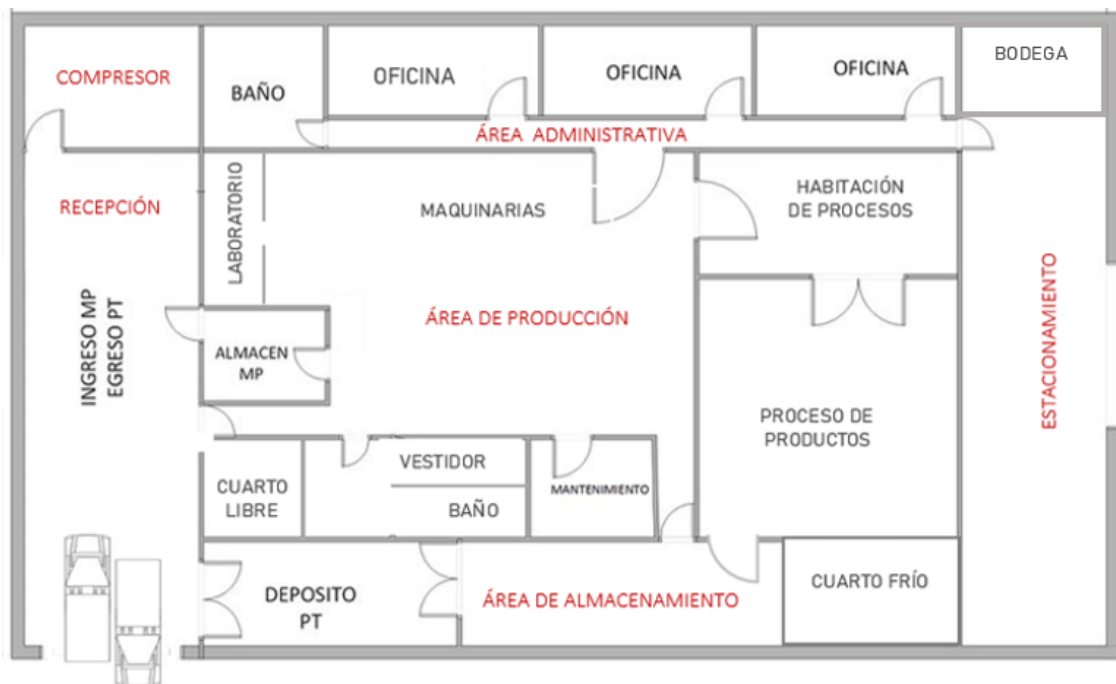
COMPRESOR

BAÑO

OFICINA

OFICINA

OFICINA

BODEGA

ÁREA ADMINISTRATIVA

RECEPCIÓN

LABORATORIO

MAQUINARIAS

HABITACIÓN DE PROCESOS

ESTACIONAMIENTO

INGRESO MP EGRESO PT

ÁREA DE PRODUCCIÓN

ALMACEN MP

PROCESO DE PRODUCTOS

VESTIDOR

CUARTO LIBRE

BAÑO

MANTENIMIENTO

DEPOSITO PT

ÁREA DE ALMACENAMIENTO

CUARTO FRÍO